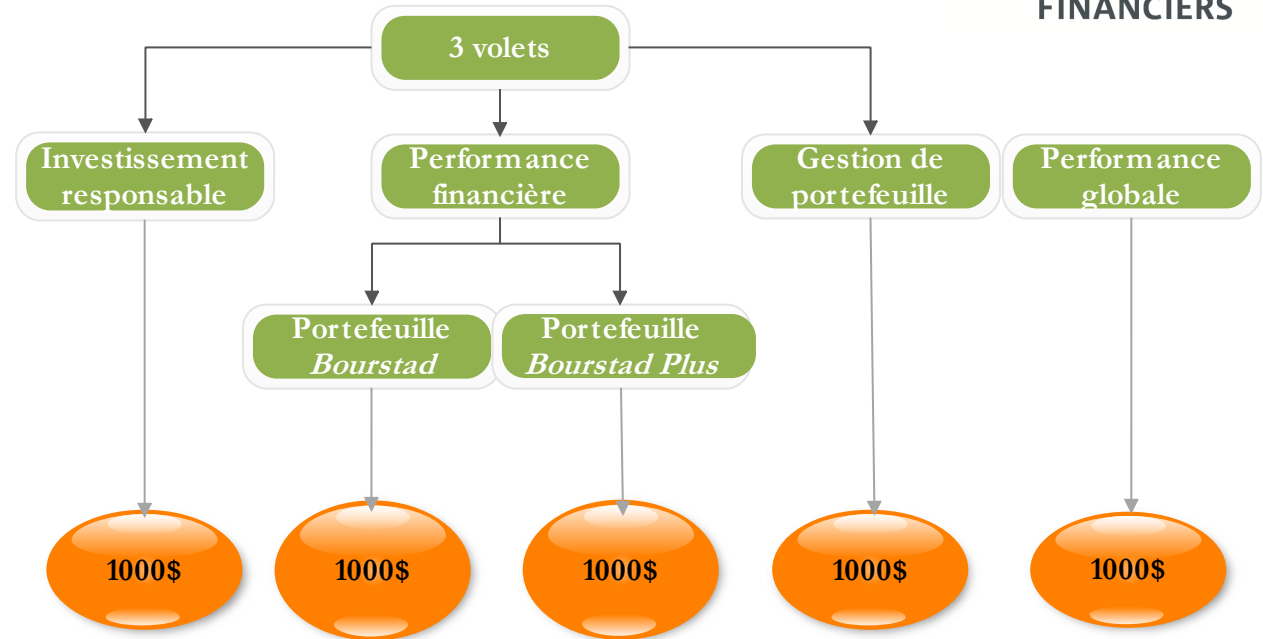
FINANCIERS

3 volets

Investissement responsable

Performance financière

Gestion de portefeuille

Performance globale

Portefeuille *Bourstad*

Portefeuille *Bourstad Plus*

1000$

1000$

1000$

1000$

1000$